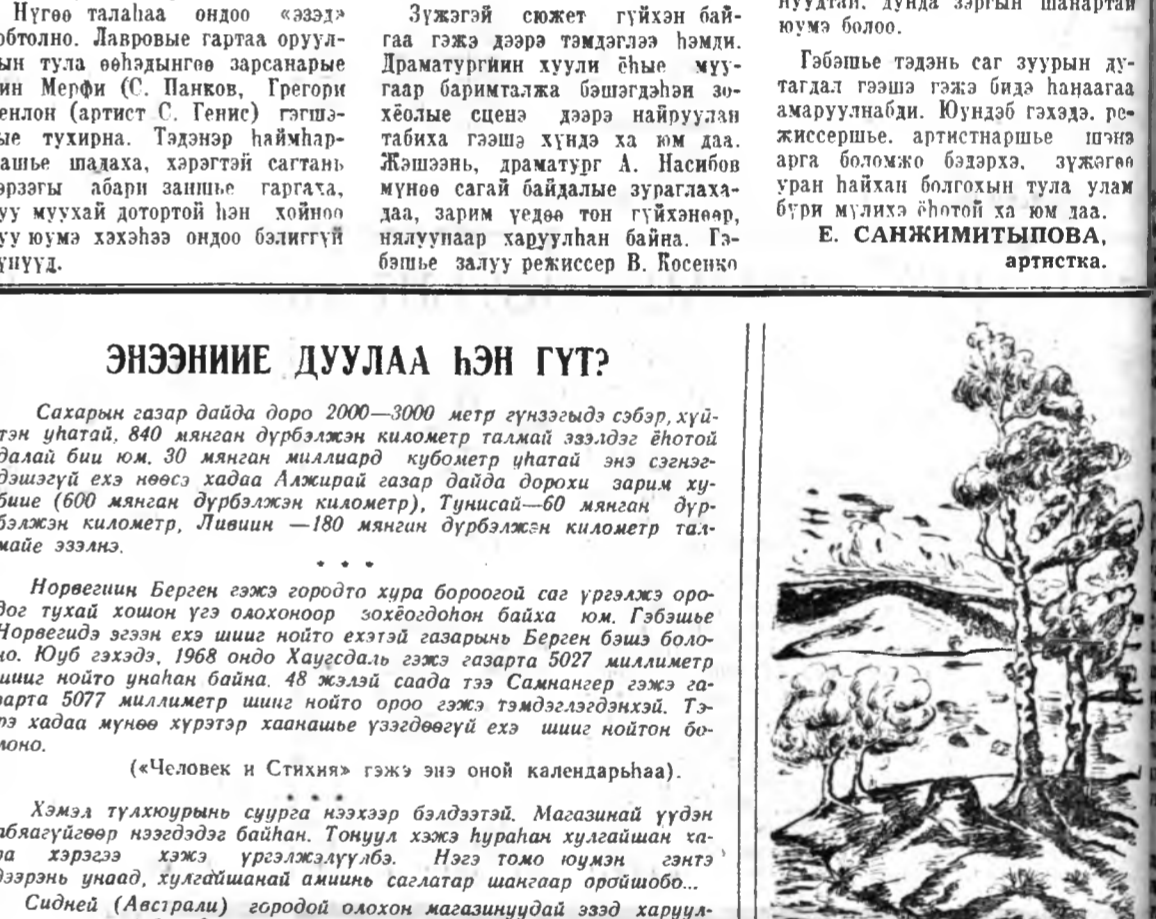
Нүгөө талаһаа ондоо «эзэд» обтолно. Лавровые гартаа оруулын тула өөһэдынгөө зарсанарые ин Мерфи (С. Панков), Грегори енлон (артист С. Генис) гэгшэые тухирна. Тэдэнэр һаймһарашье шадаха, хэрэгтэй сагтаа эрээгы абари заншье гаргаха, уу муухай доторой һэн хойноо уу юумэ хэхэһээ ондоо бэлиггүй үнүүд.

Зүжэгэй сюжет гүйхэн байгаа гэжэ дээрэ тэмдэглээ һэмди. Драматургиин хуули ёһые муугаар баримталжа бэшэгдэһэн зохёолые сценэ дээрэ найруулан табиха гээшэ хүндэ ха юм даа. Жэшээнь, драматург А. Насибов мүнөө сагай байдалые зураглахадаа, зарим үедөө тон гүйхэнөөр, нялуунаар харуулһан байна. Гэбэшье залуу режиссер В. Косенко

нуудтай, дунда зэргын шанартай юумэ болоо.

Гэбэшье тэдэнь саг зуурын дутагдал гээшэ гэжэ бидэ һанаагаа амаруулнабди. Юундэб гэхэдэ, режиссершье, артистнаршье шэнэ арга боломжо бэдэрхэ, зүжэгөө уран һайхан болгохын тула улам бүри мүлихэ ёһотой ха юм даа.

Е. САНЖИМИТЫПОВА,
артистка.

ЭНЭЭНИИЕ ДУУЛАА ҺЭН ГҮТ?

Сахарын газар дайда доро 2000—3000 метр гүнзэгыдэ сэбэр, хүйтэн уһатай, 840 мянган дүрбэлжэн километр талмай эзэлдэг ёһотой далай бии юм. 30 мянган миллиард кубометр уһатай энэ сэгнэгдэшэгүй ехэ нөөсэ хадаа Алжирай газар дайда дорохи зарим хубиие (600 мянган дүрбэлжэн километр), Тунисай—60 мянган дүрбэлжэн километр, Ливиин —180 мянган дүрбэлжэн километр талмайе эзэлнэ.

* * *

Норвегиин Берген гэжэ городто хура бороогой саг үргэлжэ ородог тухай хошон үгэ олохоноор зохёогдоһон байха юм. Гэбэшье Норвегидэ эгээн ехэ шииг нойто ехэтэй газарынь Берген бэшэ болоно. Юуб гэхэдэ, 1968 ондо Хаугсдаль гэжэ газарта 5027 миллиметр шииг нойто унаһан байна. 48 жэлэй саада тээ Самнангер гэжэ газарта 5077 миллиметр шииг нойто ороо гэжэ тэмдэглэгдэнхэй. Тэрэ хадаа мүнөө хүрэтэр хаанашье үзэгдөөгүй ехэ шииг нойтон болоно.

(«Человек и Стихия» гэжэ энэ оной календарьһаа).

* * *

Хэмэл түлхюурынь суурга нээхээр бэлдээтэй. Магазинай үүдэн ибяагүйгөөр нээгдэдэг байһан. Тонуул хэжэ һураһан хулгайшан хэна хэрэгээ хэжэ үргэлжэлүүлбэ. Нэгэ томо юумэн гэнтэ дээрэнь унаад, хулгайшанай амиинь саглатар шангаар оройшобо...

Сидней (Австрали) городой олохон магазинуудай эзэд харуул-